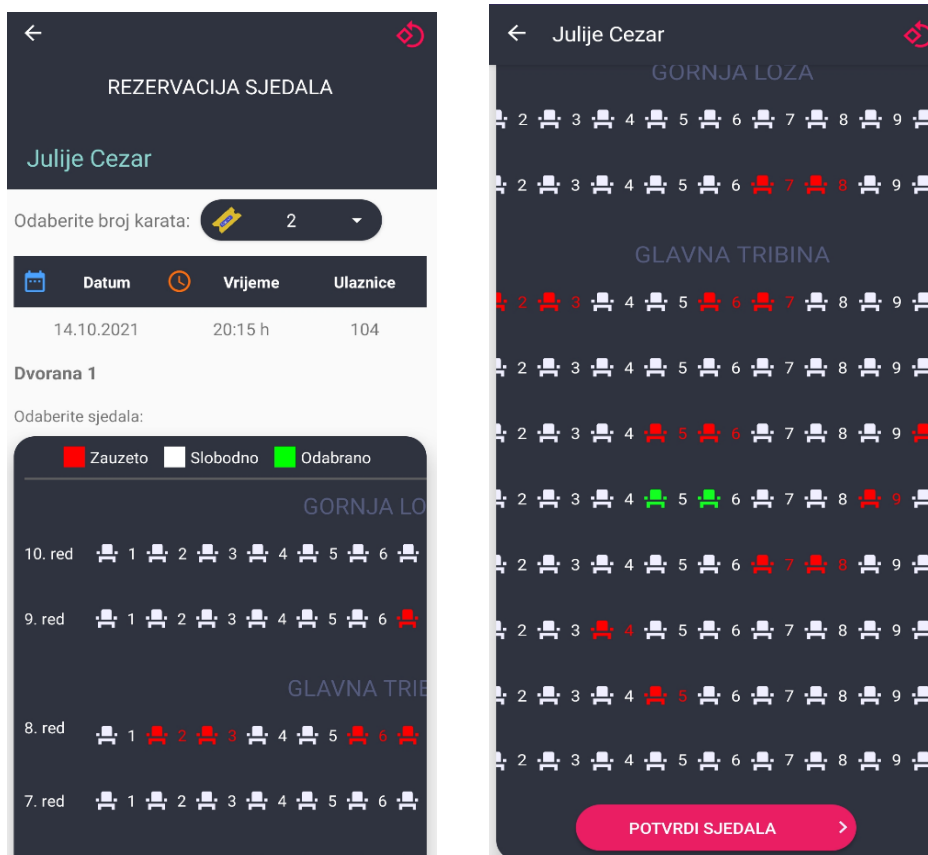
REZERVACIJA SJEDALA

Julije Cezar

Odaberite broj karata: 2

| Datum | Vrijeme | Ulaznice |
|---|---|---|
| 14.10.2021 | 20:15 h | 104 |

Dvorana 1

Odaberite sjedala:

Zauzeto Slobodno Odabrano

GORNJA LO

10. red 1 2 3 4 5 6

9. red 1 2 3 4 5 6

GLAVNA TRIB

8. red 1 2 3 4 5 6

7. red 1 2 3 4 5 6

Julije Cezar

GORNJA LOZA

2 3 4 5 6 7 8 9

2 3 4 5 6 7 8 9

GLAVNA TRIBINA

2 3 4 5 6 7 8 9

2 3 4 5 6 7 8 9

2 3 4 5 6 7 8 9

2 3 4 5 6 7 8 9

2 3 4 5 6 7 8 9

2 3 4 5 6 7 8 9

2 3 4 5 6 7 8 9

2 3 4 5 6 7 8 9

POTVRDI SJEDALA